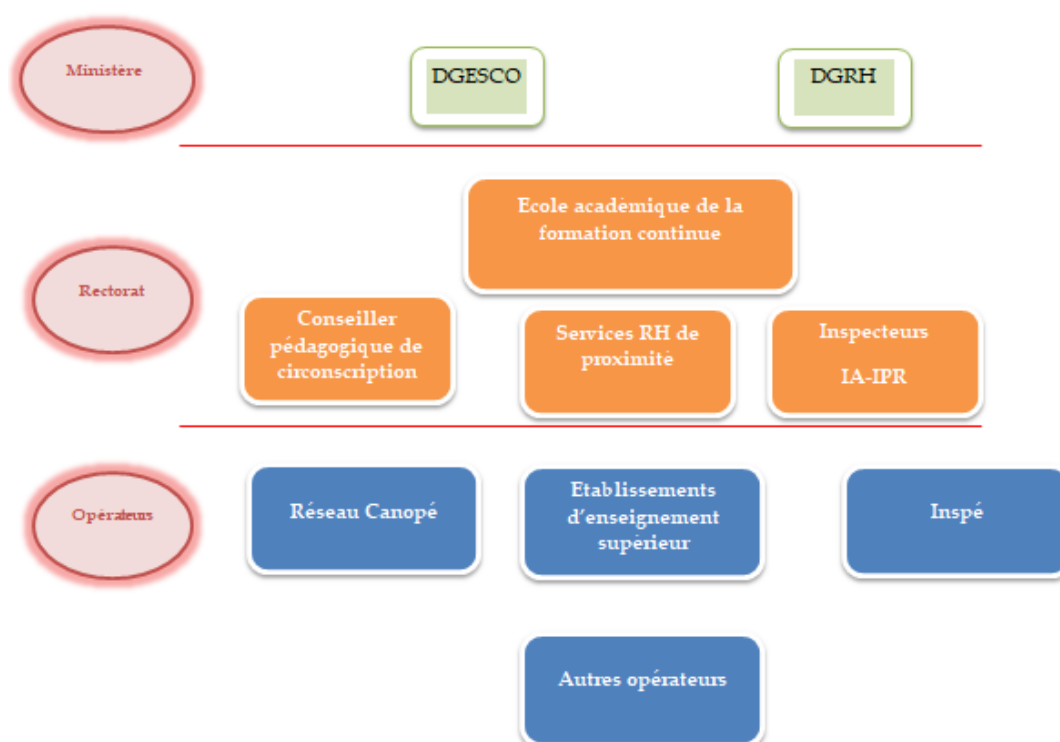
Ministère

DGESCO

DGRH

Rectorat

Ecole académique de la formation continue

Conseiller pédagogique de circonscription

Services RH de proximité

Inspecteurs

IA-IPR

Opérateurs

Réseau Canopé

Etablissements d'enseignement supérieur

Inspé

Autres opérateurs